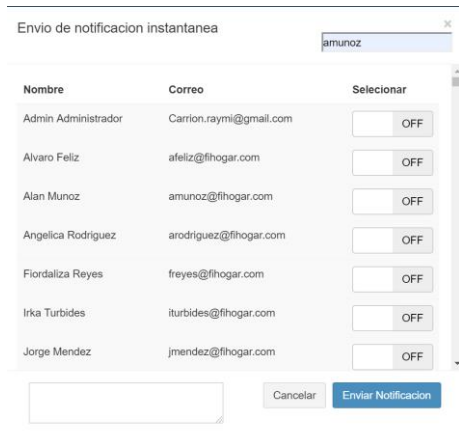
Envio de notificacion instantanea

amunoz

×

| Nombre | Correo | Selecionar |
|---|---|---|
| Admin Administrador | Carrion.raymi@gmail.com | OFF |
| Alvaro Feliz | afeliz@fihogar.com | OFF |
| Alan Munoz | amunoz@fihogar.com | OFF |
| Angelica Rodriguez | arodriguez@fihogar.com | OFF |
| Fiordaliza Reyes | freyes@fihogar.com | OFF |
| Irka Turbides | iturbides@fihogar.com | OFF |
| Jorge Mendez | jmendez@fihogar.com | OFF |

Cancelar

Enviar Notificacion